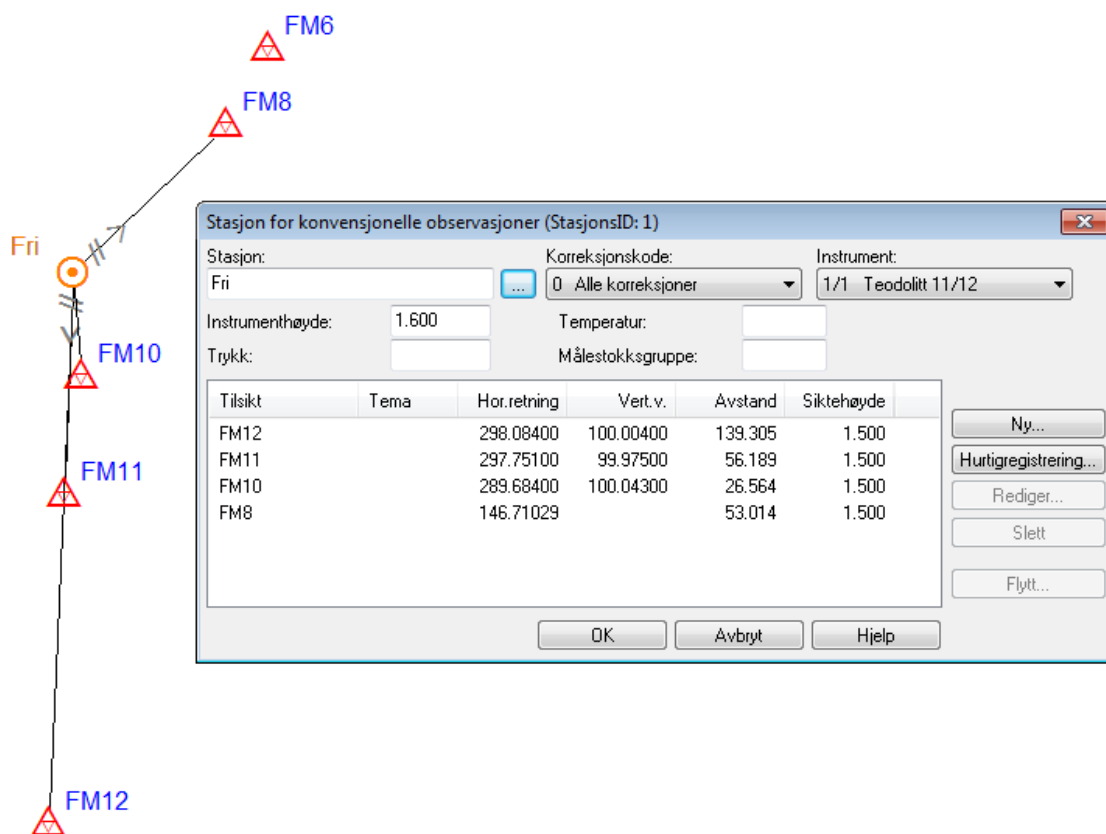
FM6

FM8

Fri

FM10

FM11

FM12

Stasjon for konvensjonelle observasjoner (StasjonsID: 1)

Stasjon:
Fri
...
Korreksjonskode:
0 Alle korreksjoner
Instrument:
1/1 Teodolitt 11/12

Instrumenthøyde: 1.600
Temperatur:
Trykk:
Målestokksgruppe:

| Tilsikt | Tema | Hor.retning | Vert.v. | Avstand | Siktehøyde |
|---|---|---|---|---|---|
| FM12 | | 298.08400 | 100.00400 | 139.305 | 1.500 |
| FM11 | | 297.75100 | 99.97500 | 56.189 | 1.500 |
| FM10 | | 289.68400 | 100.04300 | 26.564 | 1.500 |
| FM8 | | 146.71029 | | 53.014 | 1.500 |

Ny...
Hurtigregistrering...
Rediger...
Slett
Flytt...

OK
Avbryt
Hjelp